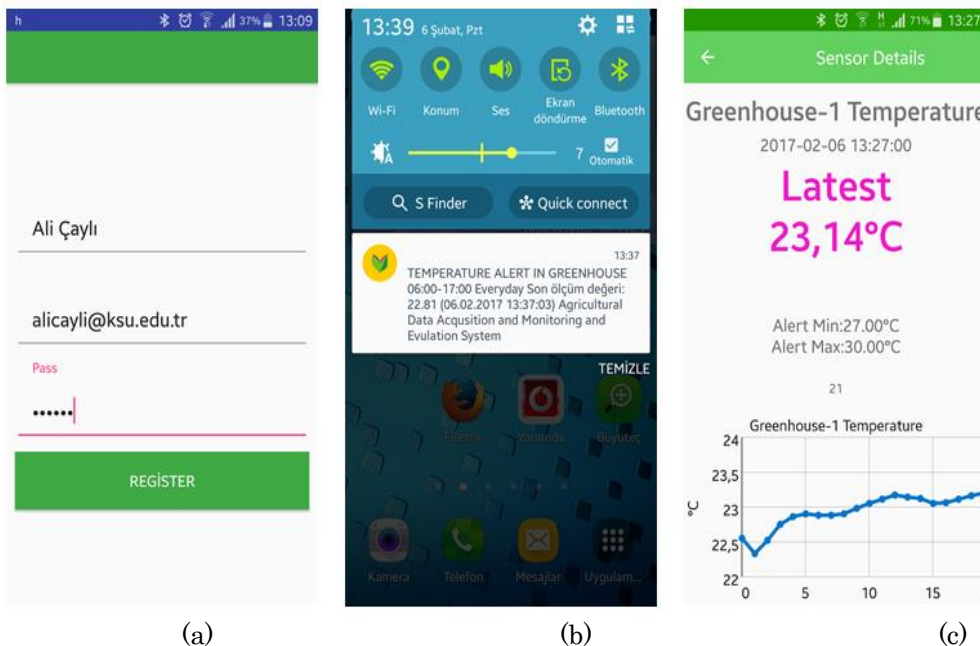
h 37% 13:09

Ali Çaylı

alicayli@ksu.edu.tr

Pass

••••••

REGİSTER

(a)

13:39 6 Şubat, Pzt

Wi-Fi Konum Ses Ekran döndürme Bluetooth

7 Otomatik

S Finder Quick connect

13:37

TEMPERATURE ALERT IN GREENHOUSE 06:00-17:00 Everyday Son ölçüm değeri: 22.81 (06.02.2017 13:37:03) Agricultural Data Acqusition and Monitoring and Evulation System

TEMİZLE

Firefox Yardımda Büyüteç

Kamera Telefon Mesajlar Uygulam...

(b)

71% 13:27

Sensor Details

Greenhouse-1 Temperature

2017-02-06 13:27:00

Latest

23,14°C

Alert Min:27.00°C
Alert Max:30.00°C

21

Greenhouse-1 Temperature

24
23,5
23
22,5
22
°C
0 5 10 15

(c)